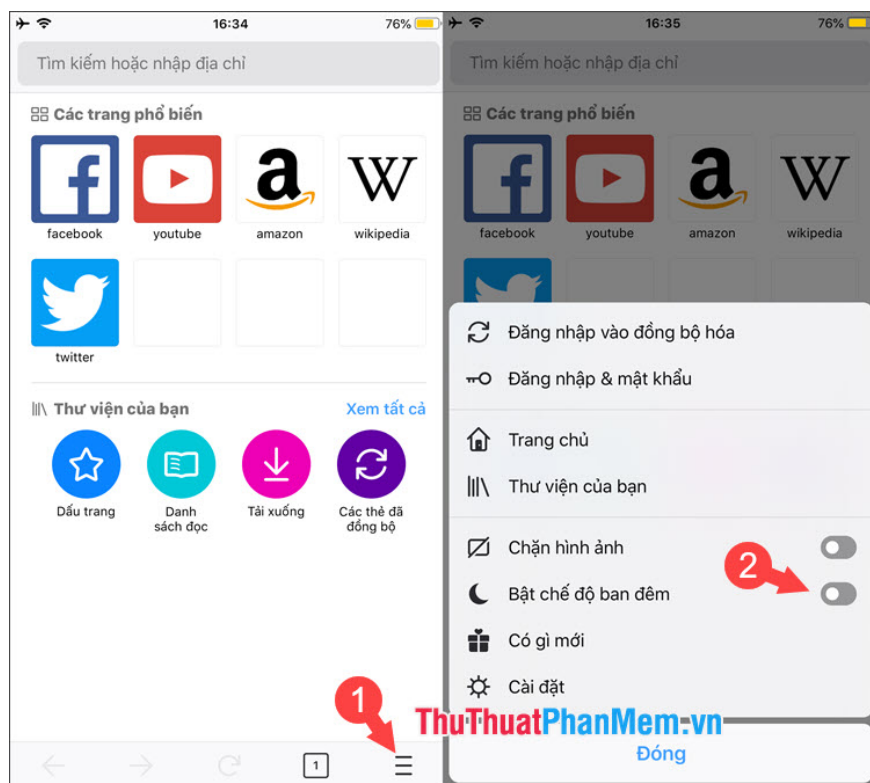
16:34
76%

Tìm kiếm hoặc nhập địa chỉ

Các trang phổ biến

facebook
youtube
amazon
wikipedia
twitter

Thư viện của bạn
Xem tất cả

Dấu trang
Danh sách đọc
Tải xuống
Các thẻ đã đồng bộ

1

16:35
76%

Tìm kiếm hoặc nhập địa chỉ

Các trang phổ biến

facebook
youtube
amazon
wikipedia

Đăng nhập vào đồng bộ hóa
Đăng nhập & mật khẩu
Trang chủ
Thư viện của bạn
Chặn hình ảnh
Bật chế độ ban đêm
Có gì mới
Cài đặt

2

Đóng

ThuThuatPhanMem.vn